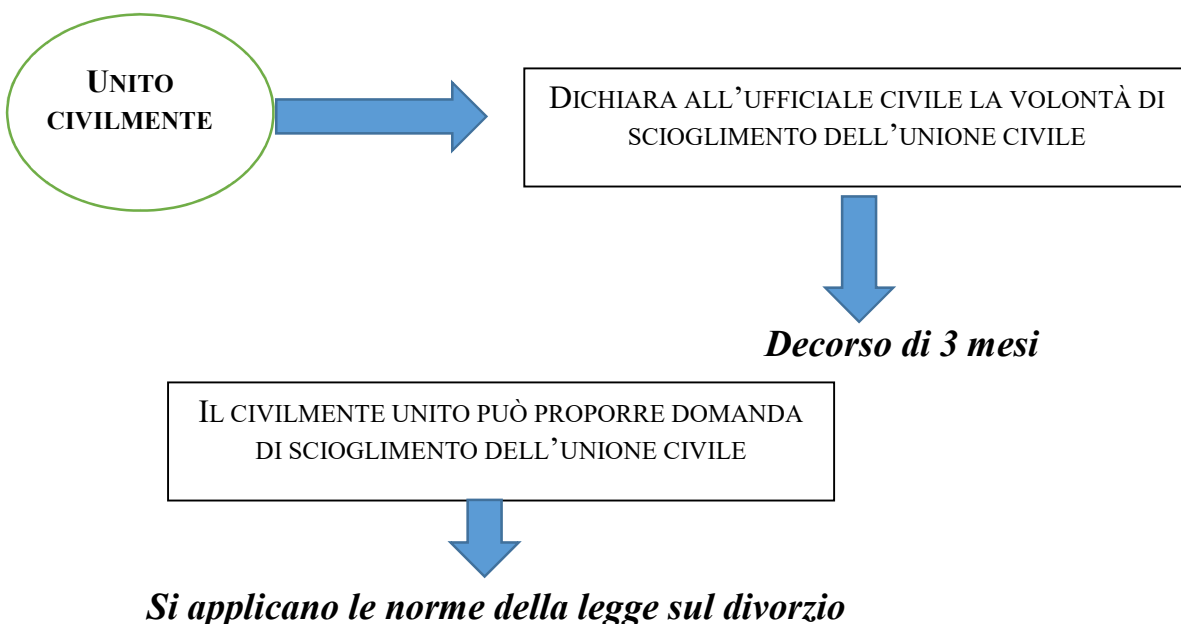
Unito civilmente

Dichiara all'ufficiale civile la volontà di scioglimento dell'unione civile

Decorso di 3 mesi

Il civilmente unito può proporre domanda di scioglimento dell'unione civile

Si applicano le norme della legge sul divorzio